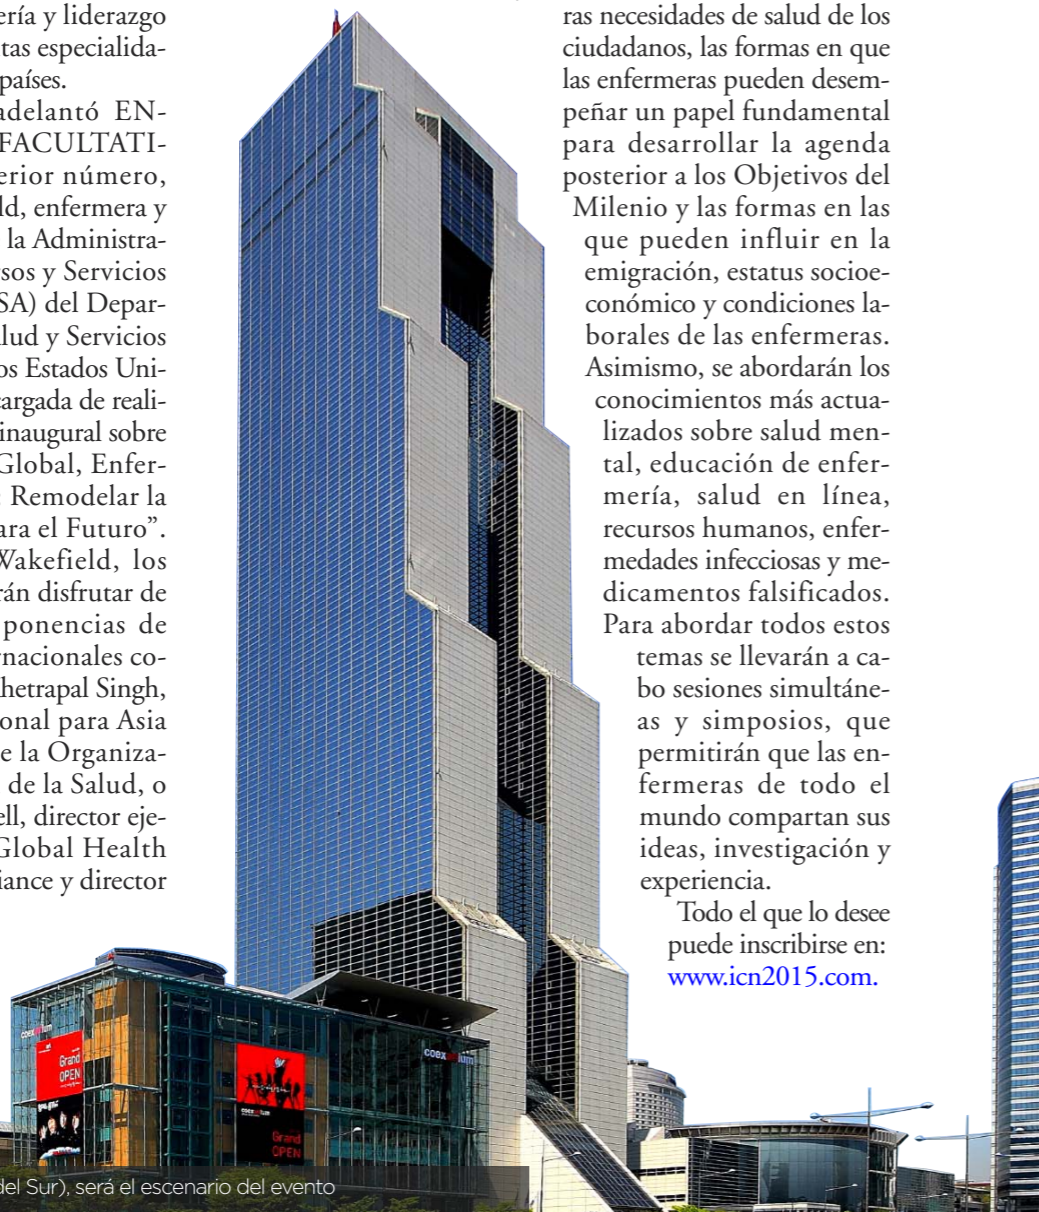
ería y liderazgo tas especialida- países.
adelantó EN- FACULTATI- erior número, ld, enfermera y la Administra- sos y Servicios SA) del Depar- lud y Servicios os Estados Uni- argada de reali- inaugural sobre Global, Enfer- Remodelar la ara el Futuro". Wakefield, los rán disfrutar de ponencias de nacionales co- hetrapal Singh, onal para Asia e la Organiza- de la Salud, o ell, director eje- Global Health iance y director

ras necesidades de salud de los ciudadanos, las formas en que las enfermeras pueden desempeñar un papel fundamental para desarrollar la agenda posterior a los Objetivos del Milenio y las formas en las que pueden influir en la emigración, estatus socioeconómico y condiciones laborales de las enfermeras. Asimismo, se abordarán los conocimientos más actualizados sobre salud mental, educación de enfermería, salud en línea, recursos humanos, enfermedades infecciosas y medicamentos falsificados. Para abordar todos estos temas se llevarán a cabo sesiones simultáneas y simposios, que permitirán que las enfermeras de todo el mundo compartan sus ideas, investigación y experiencia.

Todo el que lo desee puede inscribirse en: www.icn2015.com.

Grand OPEN

coex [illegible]

Grand OPEN

del Sur), será el escenario del evento